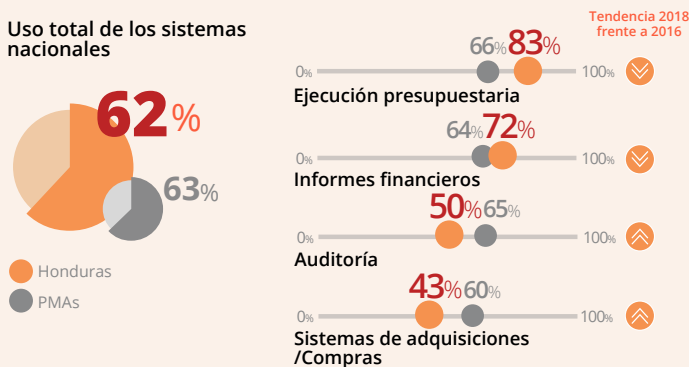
Uso total de los sistemas nacionales

62%

63%

Honduras

PMAs

Tendencia 2018 frente a 2016

0% 66% 83% 100%

Ejecución presupuestaria

0% 64% 72% 100%

Informes financieros

0% 50% 65% 100%

Auditoría

0% 43% 60% 100%

Sistemas de adquisiciones /Compras